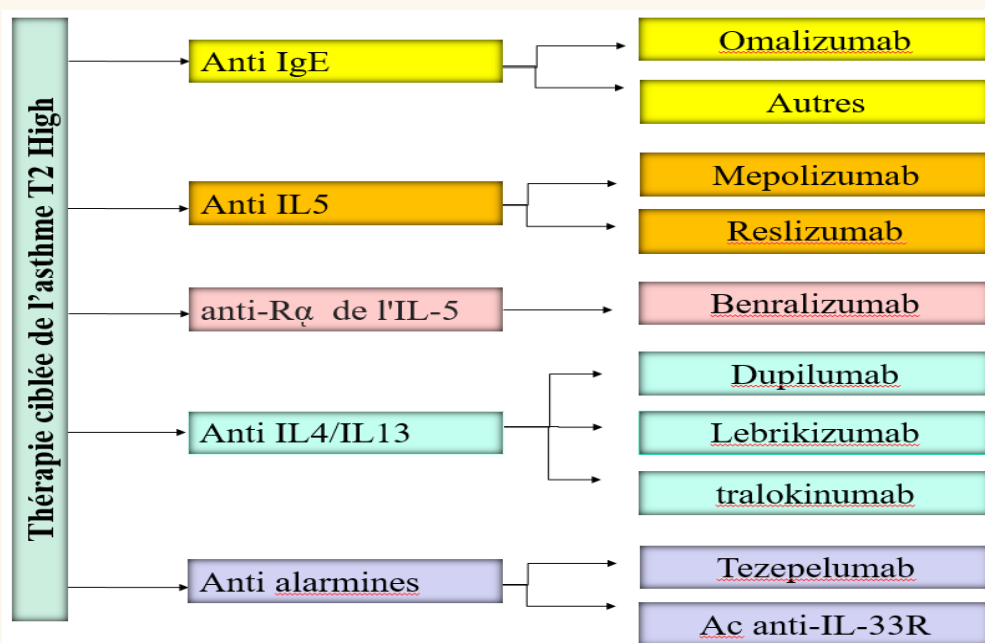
Thérapie ciblée de l'asthme T2 High

Anti IgE

Omalizumab

Autres

Anti IL5

Mepolizumab

Reslizumab

anti-Rα de l'IL-5

Benralizumab

Anti IL4/IL13

Dupilumab

Lebrikizumab

tralokinumab

Anti alarmines

Tezepelumab

Ac anti-IL-33R